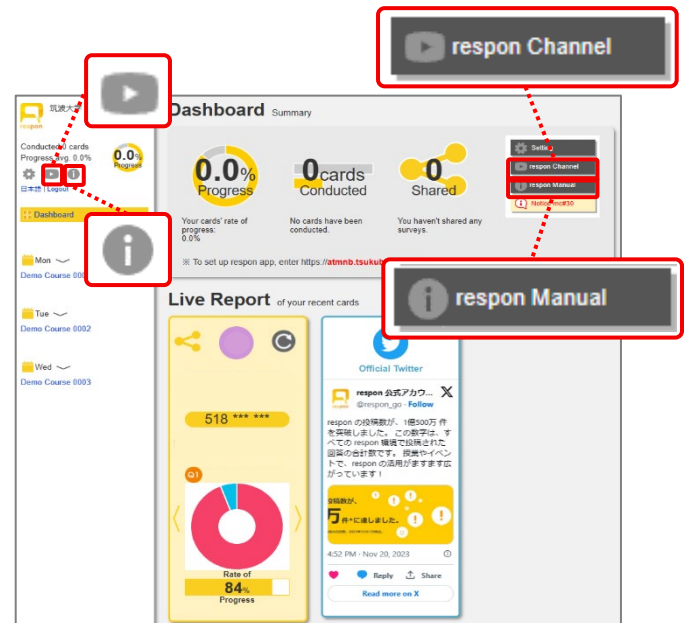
respon Channel

筑波大学

respon

Conducted 0 cards
Progress avg. 0.0%

0.0%
Progress

日本語 | Logout

Dashboard

Mon
Demo Course 0001

Tue
Demo Course 0002

Wed
Demo Course 0003

Dashboard Summary

0.0%
Progress

0cards
Conducted

0
Shared

Your cards' rate of progress: 0.0%

No cards have been conducted.

You haven't shared any surveys.

※ To set up respon app, enter https://atmnb.tsukub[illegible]

Settings
respon Channel
respon Manual
Notice/Alert#30

respon Manual

Live Report of your recent cards

518 *** ***

Q1

Rate of
84%
Progress

Official Twitter

respon 公式アカウ...
@respon_go · Follow

respon の投稿数が、1億500万 件を突破しました。 この数字は、すべての respon 環境で投稿された回答の合計数です。 授業やイベントで、respon の活用がますます広がっています！

投稿数が、
万件*に達しました。

4:52 PM · Nov 20, 2023

Reply
Share

Read more on X